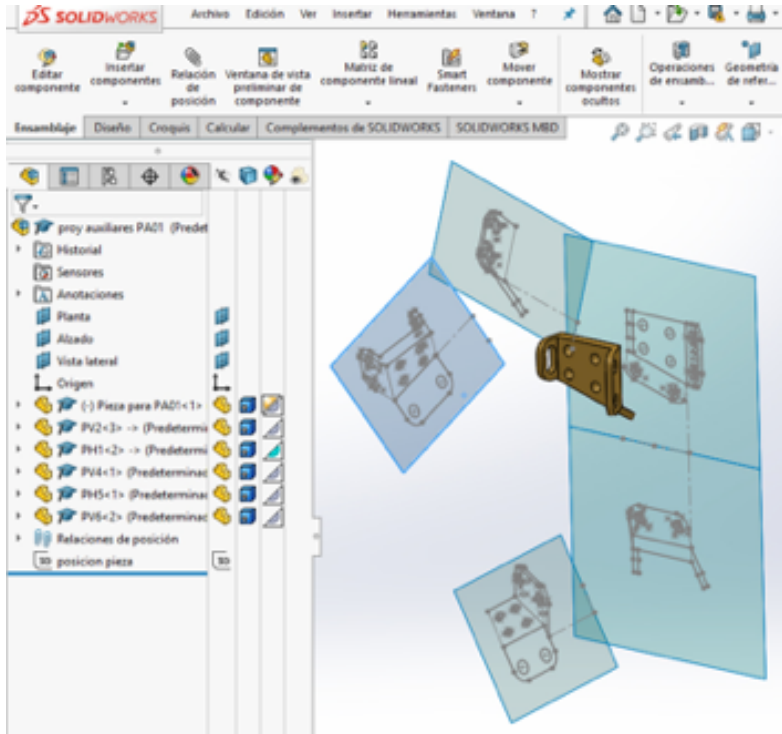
SOLIDWORKS Archivo Edición Ver Insertar Herramientas Ventana ?

Editar componente
Insertar componentes
Relación de posición
Ventana de vista preliminar de componente
Matriz de componente lineal
Smart Fasteners
Mover componente
Mostrar componentes ocultos
Operaciones de ensamb...
Geometría de refer...

Ensamblaje Diseño Croquis Calcular Complementos de SOLIDWORKS SOLIDWORKS MBD

proy auxiliares PA01 (Predet
Historial
Sensores
Anotaciones
Planta
Alzado
Vista lateral
Origen
(-) Pieza para PA01<1>
PV2<3> -> (Predetermi
PH1<2> -> (Predetermi
PV4<1> (Predeterminac
PH5<1> (Predeterminac
PV6<2> (Predeterminac
Relaciones de posición
posicion pieza